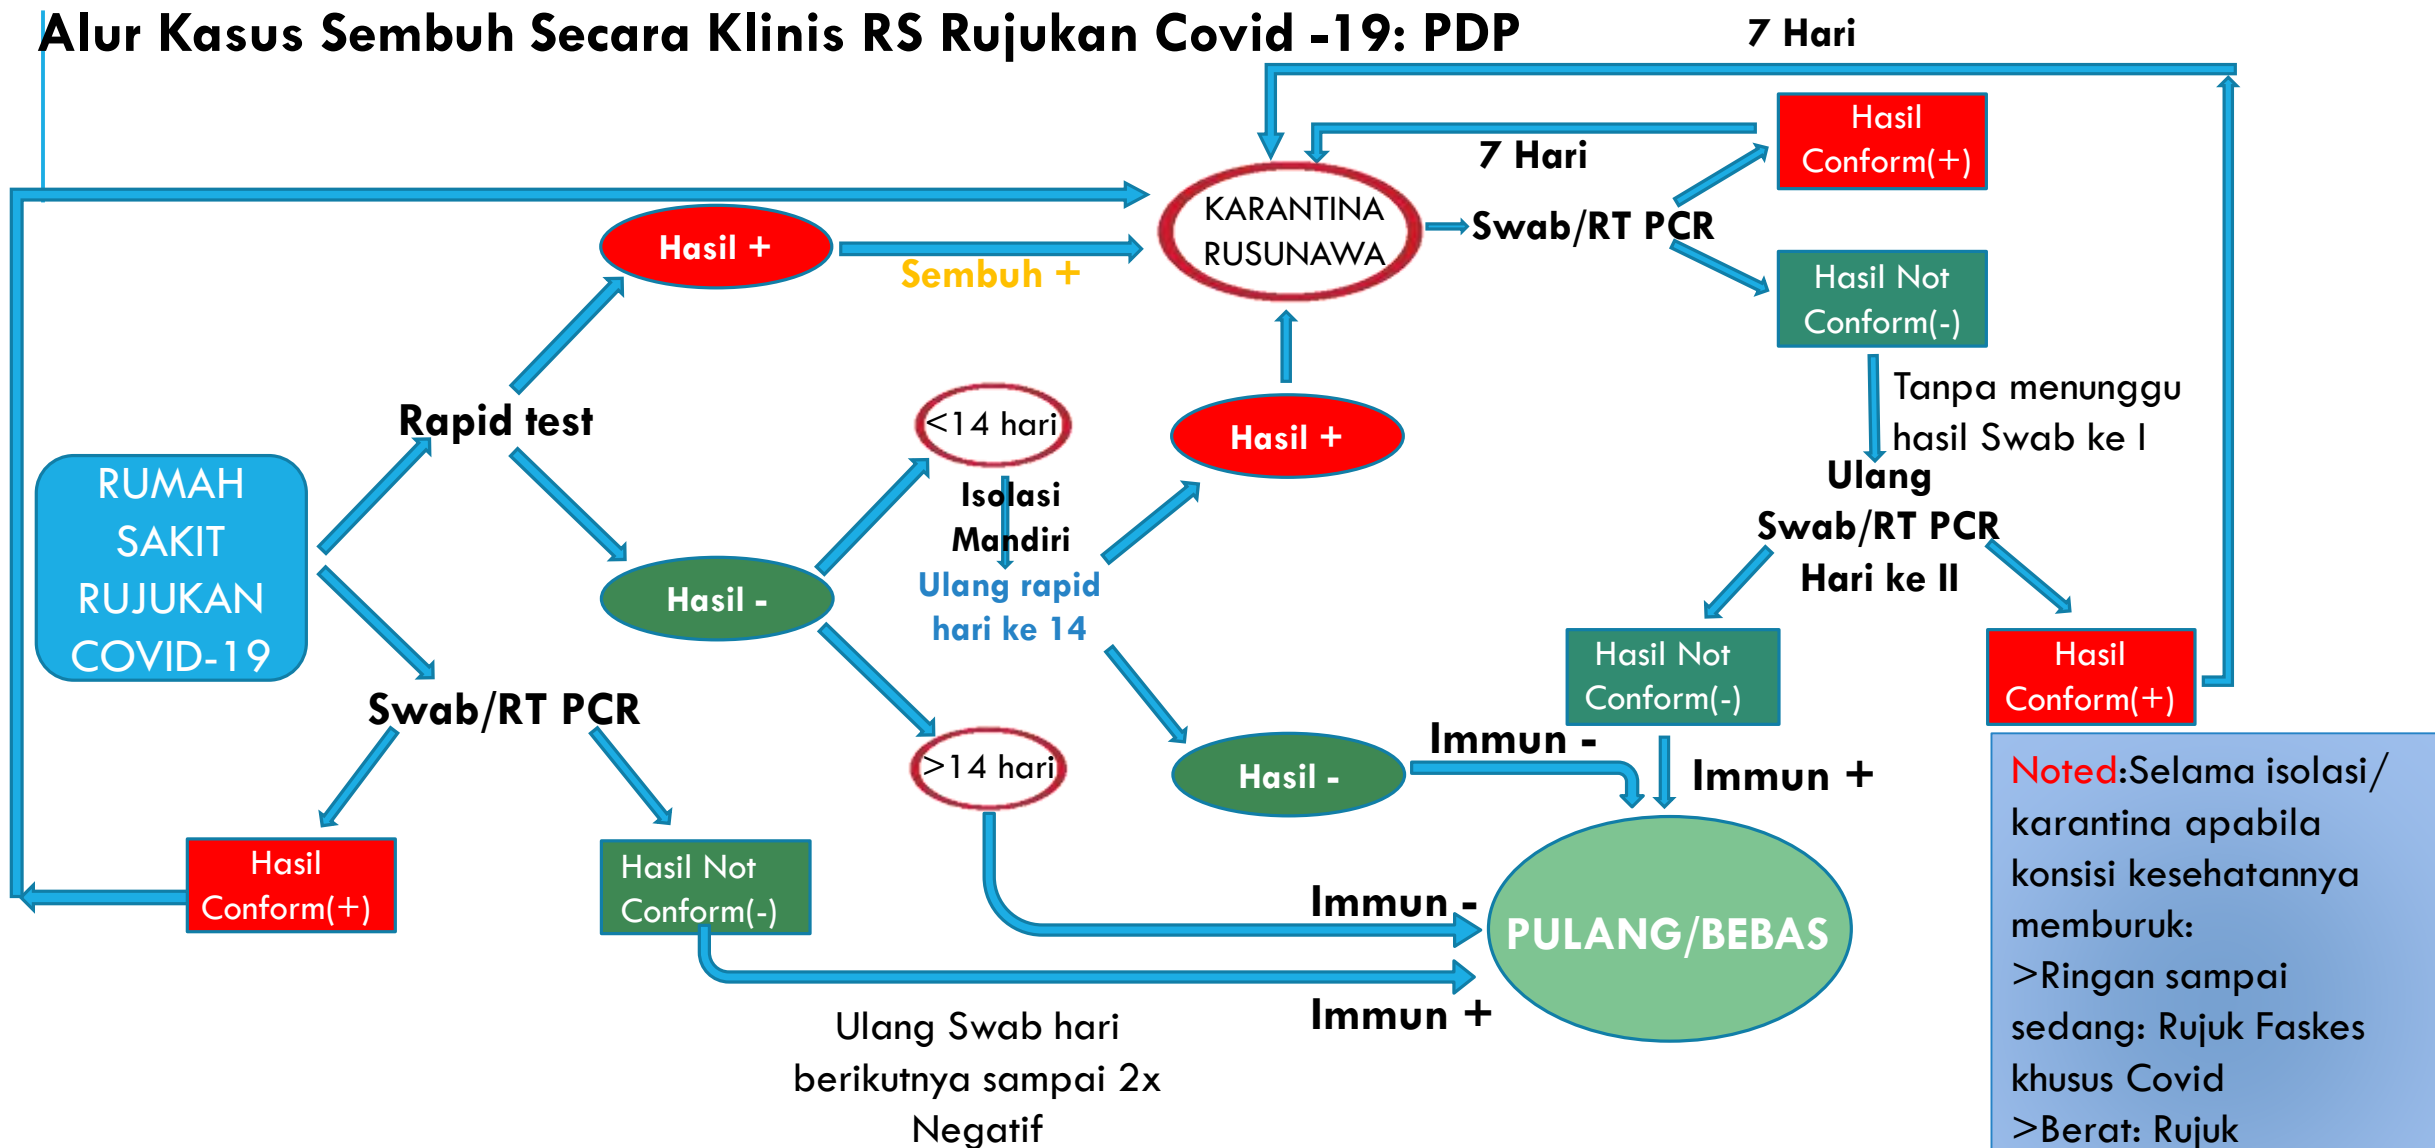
Alur Kasus Sembuh Secara Klinis RS Rujukan Covid -19: PDP

7 Hari

Hasil Conform(+)

7 Hari

KARANTINA RUSUNAWA

Swab/RT PCR

Hasil +

Sembuh +

Hasil Not Conform(-)

Tanpa menunggu hasil Swab ke I

Rapid test

<14 hari

Hasil +

Ulang Swab/RT PCR Hari ke II

RUMAH SAKIT RUJUKAN COVID-19

Isolasi Mandiri

Hasil -

Ulang rapid hari ke 14

Hasil Not Conform(-)

Hasil Conform(+)

Swab/RT PCR

>14 hari

Immun -

Hasil -

Immun +

Noted:Selama isolasi/ karantina apabila konsisi kesehatannya memburuk:
>Ringan sampai sedang: Rujuk Faskes khusus Covid
>Berat: Rujuk

Hasil Conform(+)

Hasil Not Conform(-)

Immun -

PULANG/BEBAS

Immun +

Ulang Swab hari berikutnya sampai 2x Negatif